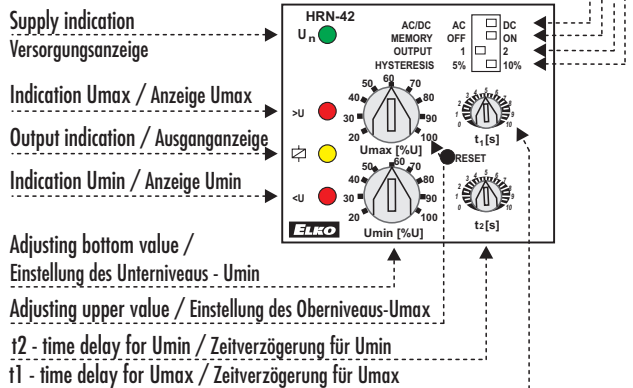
Supply indication
Versorgungsanzeige

Indication Umax / Anzeige Umax

Output indication / Ausganganzeige

Indication Umin / Anzeige Umin

Adjusting bottom value /
Einstellung des Unterniveaus - Umin

Adjusting upper value / Einstellung des Oberniveaus-Umax

t2 - time delay for Umin / Zeitverzögerung für Umin

t1 - time delay for Umax / Zeitverzögerung für Umax

HRN-42

$U_n$

AC/DC AC DC
MEMORY OFF ON
OUTPUT 1 2
HYSTERESIS 5% 10%

>U

<U

20 30 40 50 60 70 80 90 100
Umax [%U]

$t_1$[s]

RESET

20 30 40 50 60 70 80 90 100
Umin [%U]

t2 [s]

ELKO